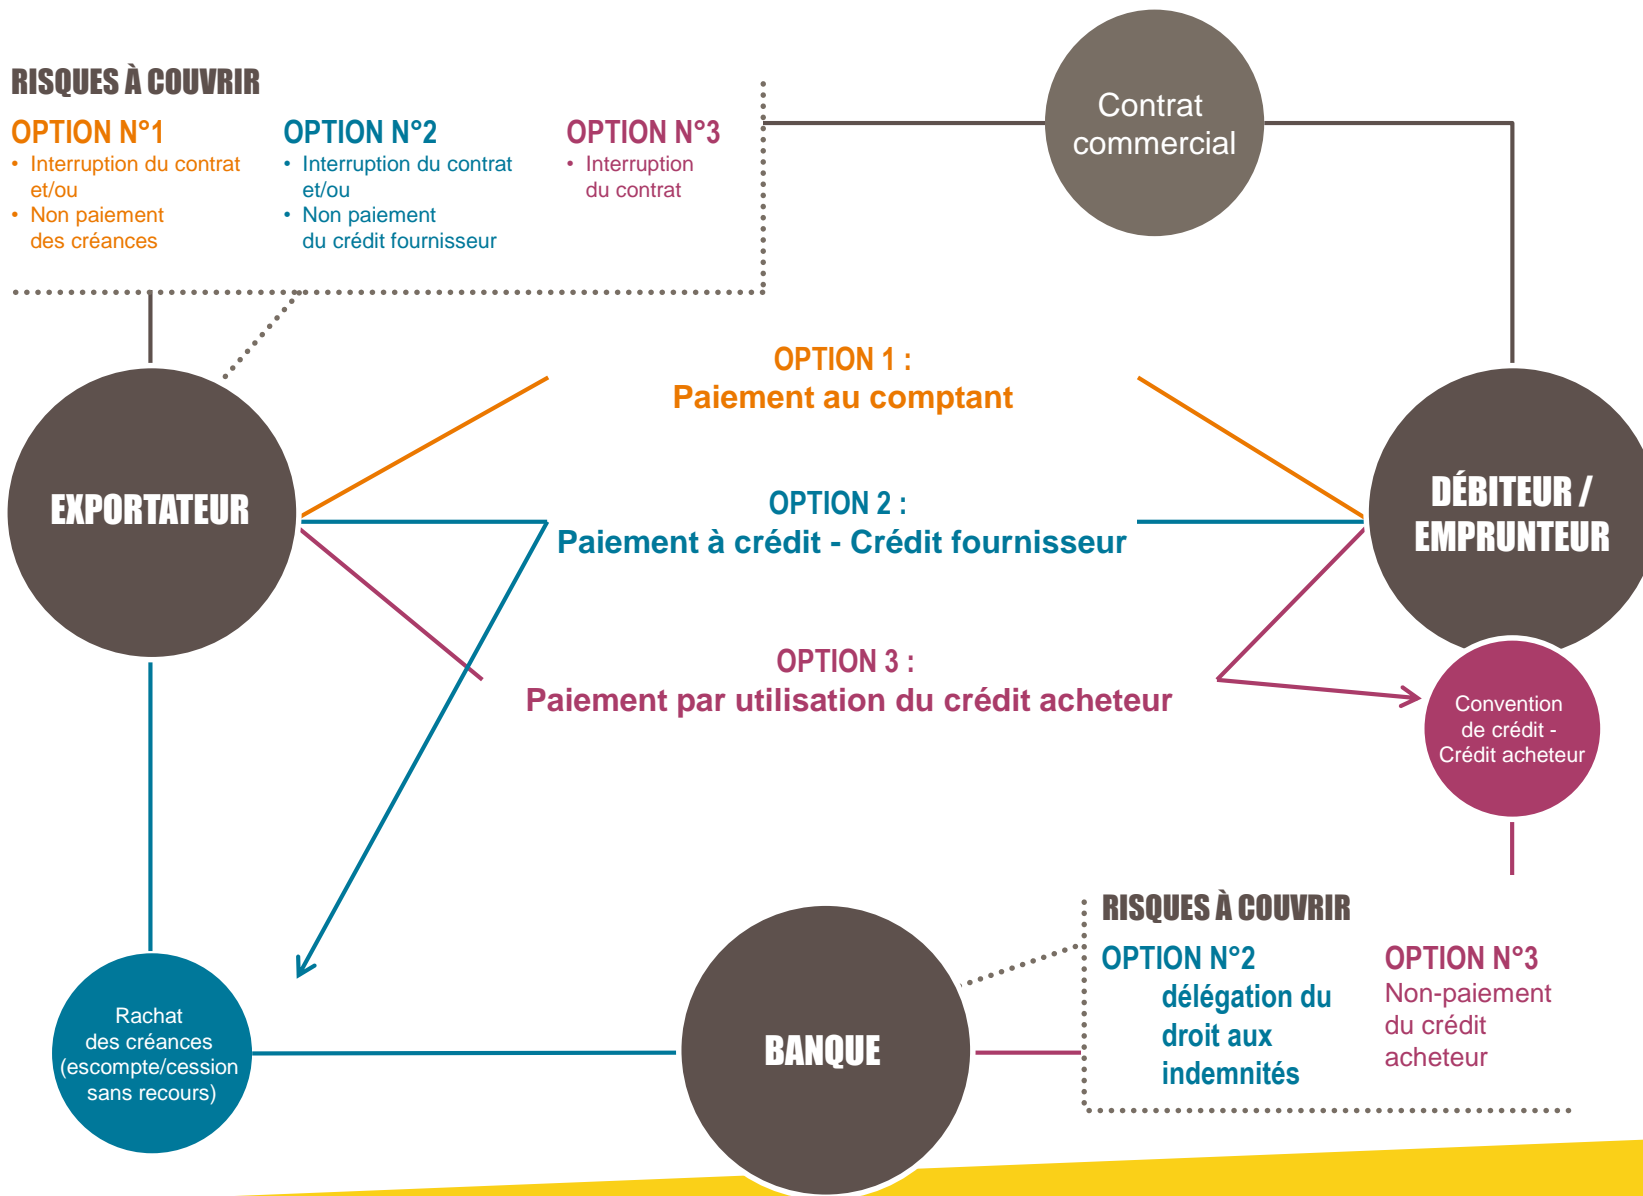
RISQUES À COUVRIR

OPTION N°1
• Interruption du contrat et/ou
• Non paiement des créances

OPTION N°2
• Interruption du contrat et/ou
• Non paiement du crédit fournisseur

OPTION N°3
• Interruption du contrat

Contrat commercial

OPTION 1 :
Paiement au comptant

EXPORTATEUR

DÉBITEUR / EMPRUNTEUR

OPTION 2 :
Paiement à crédit - Crédit fournisseur

OPTION 3 :
Paiement par utilisation du crédit acheteur

Convention de crédit - Crédit acheteur

RISQUES À COUVRIR

OPTION N°2
délégation du droit aux indemnités

OPTION N°3
Non-paiement du crédit acheteur

Rachat des créances (escompte/cession sans recours)

BANQUE